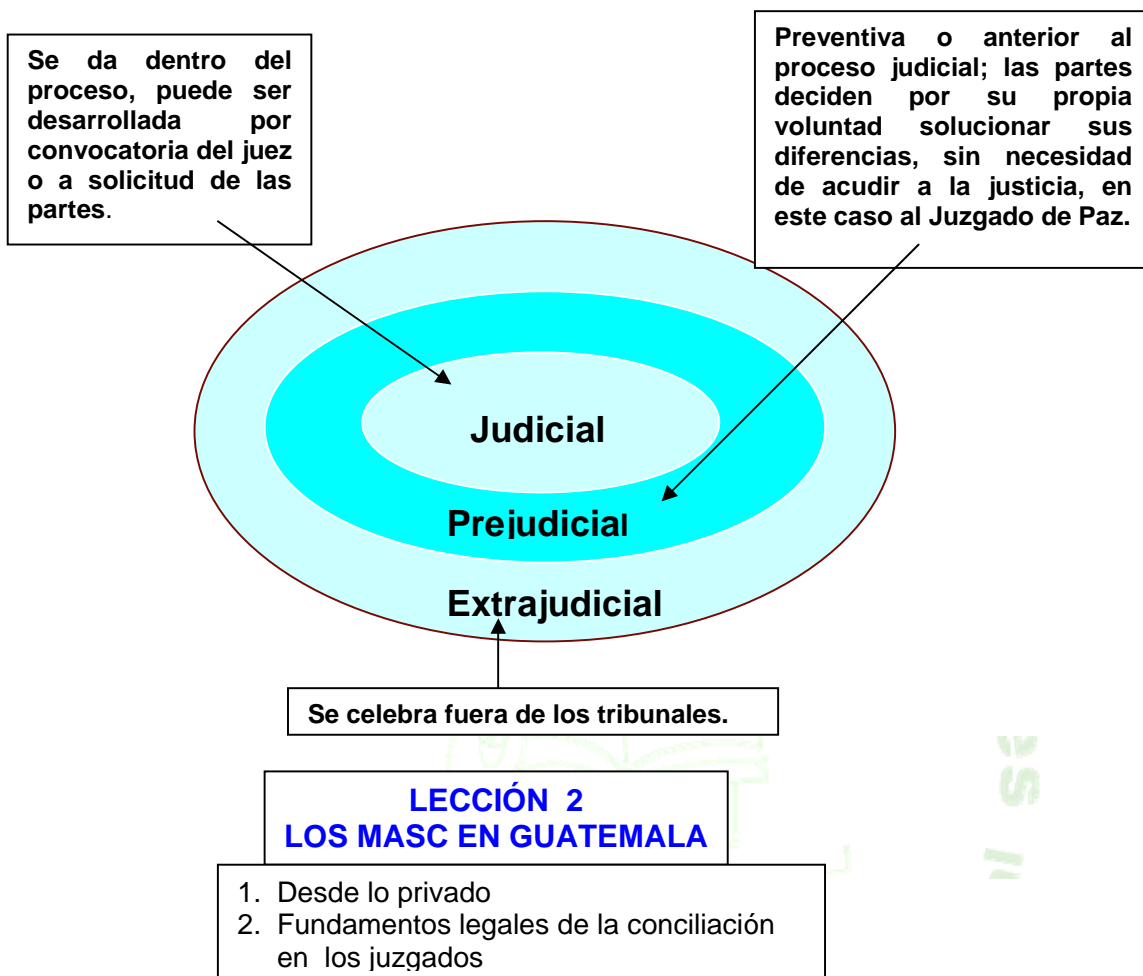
Se da dentro del proceso, puede ser desarrollada por convocatoria del juez o a solicitud de las partes.

Preventiva o anterior al proceso judicial; las partes deciden por su propia voluntad solucionar sus diferencias, sin necesidad de acudir a la justicia, en este caso al Juzgado de Paz.

Judicial

Prejudicial

Extrajudicial

Se celebra fuera de los tribunales.

LECCIÓN 2
LOS MASC EN GUATEMALA

1. Desde lo privado
2. Fundamentos legales de la conciliación en los juzgados